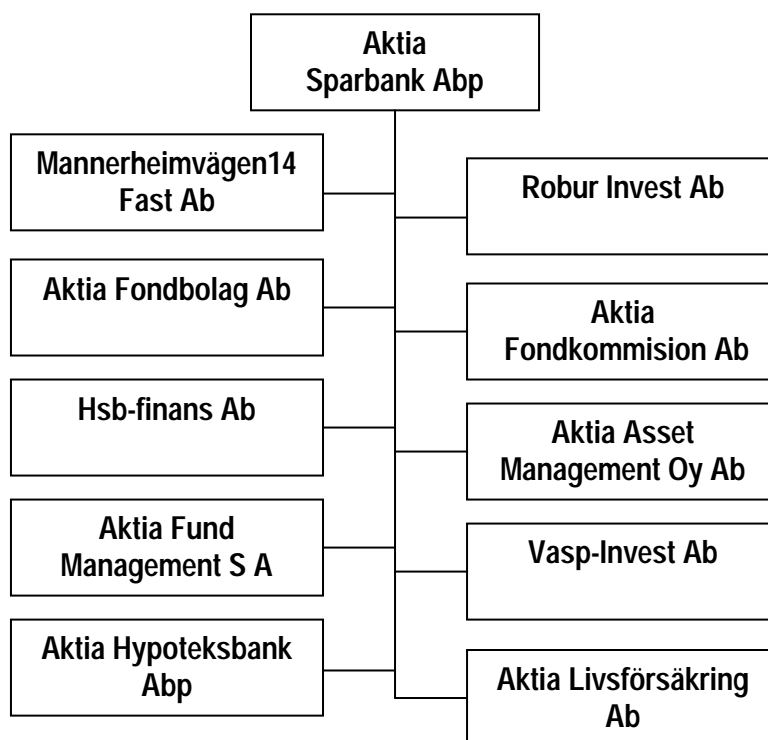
Aktia Sparbank Abp

Mannerheimvägen14 Fast Ab

Aktia Fondbolag Ab

Hsb-finans Ab

Aktia Fund Management S A

Aktia Hypoteksbank Abp

Robur Invest Ab

Aktia Fondkommision Ab

Aktia Asset Management Oy Ab

Vasp-Invest Ab

Aktia Livsförsäkring Ab